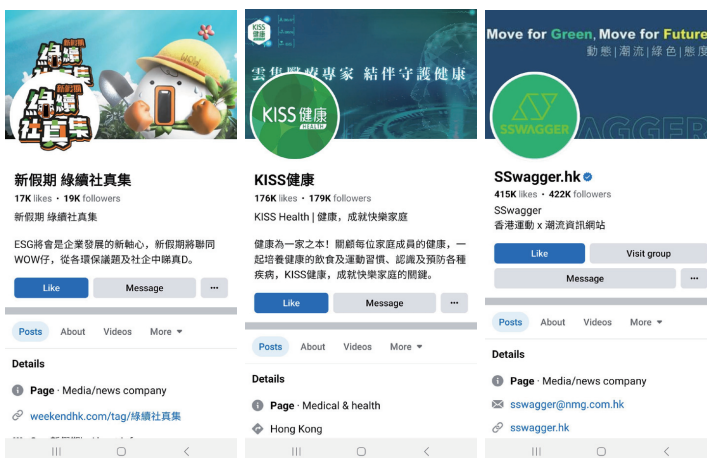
新假期 綠續社真集

綠續社真集

新假期 綠續社真集
17K likes • 19K followers
新假期 綠續社真集

ESG將會是企業發展的新軸心，新假期將聯同WOW仔，從各環保議題及社企中睇真D。

Like
Message
...

Posts
About
Videos
More

Details

Page · Media/news company

weekendhk.com/tag/綠續社真集

KISS健康

雲集醫療專家 結伴守護健康

KISS健康 HEALTH

KISS健康
176K likes • 179K followers
KISS Health | 健康，成就快樂家庭

健康為一家之本！關顧每位家庭成員的健康，一起培養健康的飲食及運動習慣、認識及預防各種疾病，KISS健康，成就快樂家庭的關鍵。

Like
Message
...

Posts
About
Videos
More

Details

Page · Medical & health

Hong Kong

Move for Green, Move for Future
動態|潮流|綠色|態度

SSWAGGER

SSwagger.hk
415K likes • 422K followers
SSwagger
香港運動 x 潮流資訊網站

Like
Visit group
Message
...

Posts
About
Videos
More

Details

Page · Media/news company

sswagger@nmg.com.hk

sswagger.hk